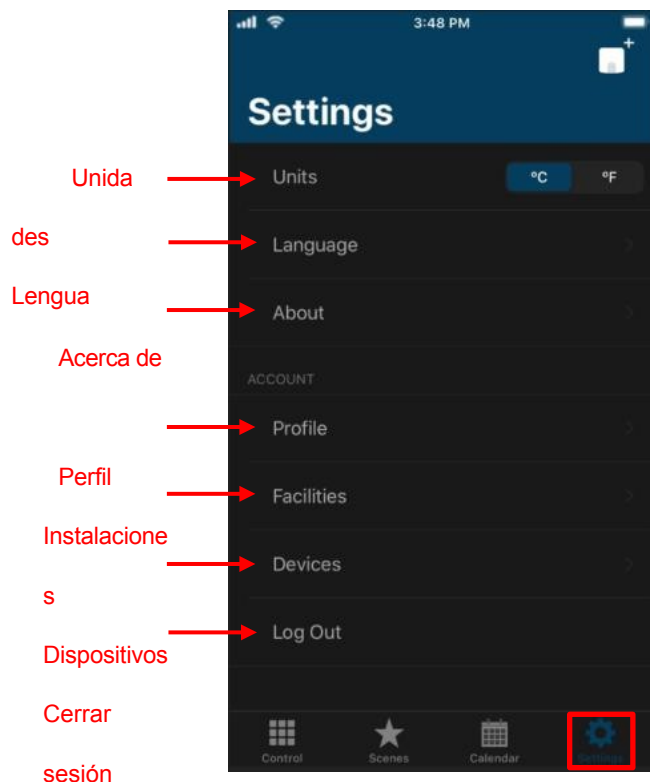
3:48 PM

Settings

Unidades

Lengua

Acerca de

Perfil

Instalaciones

Dispositivos

Cerrar sesión

Units
°C
°F
Language
About
ACCOUNT
Profile
Facilities
Devices
Log Out

Control
Scenes
Calendar
Settings